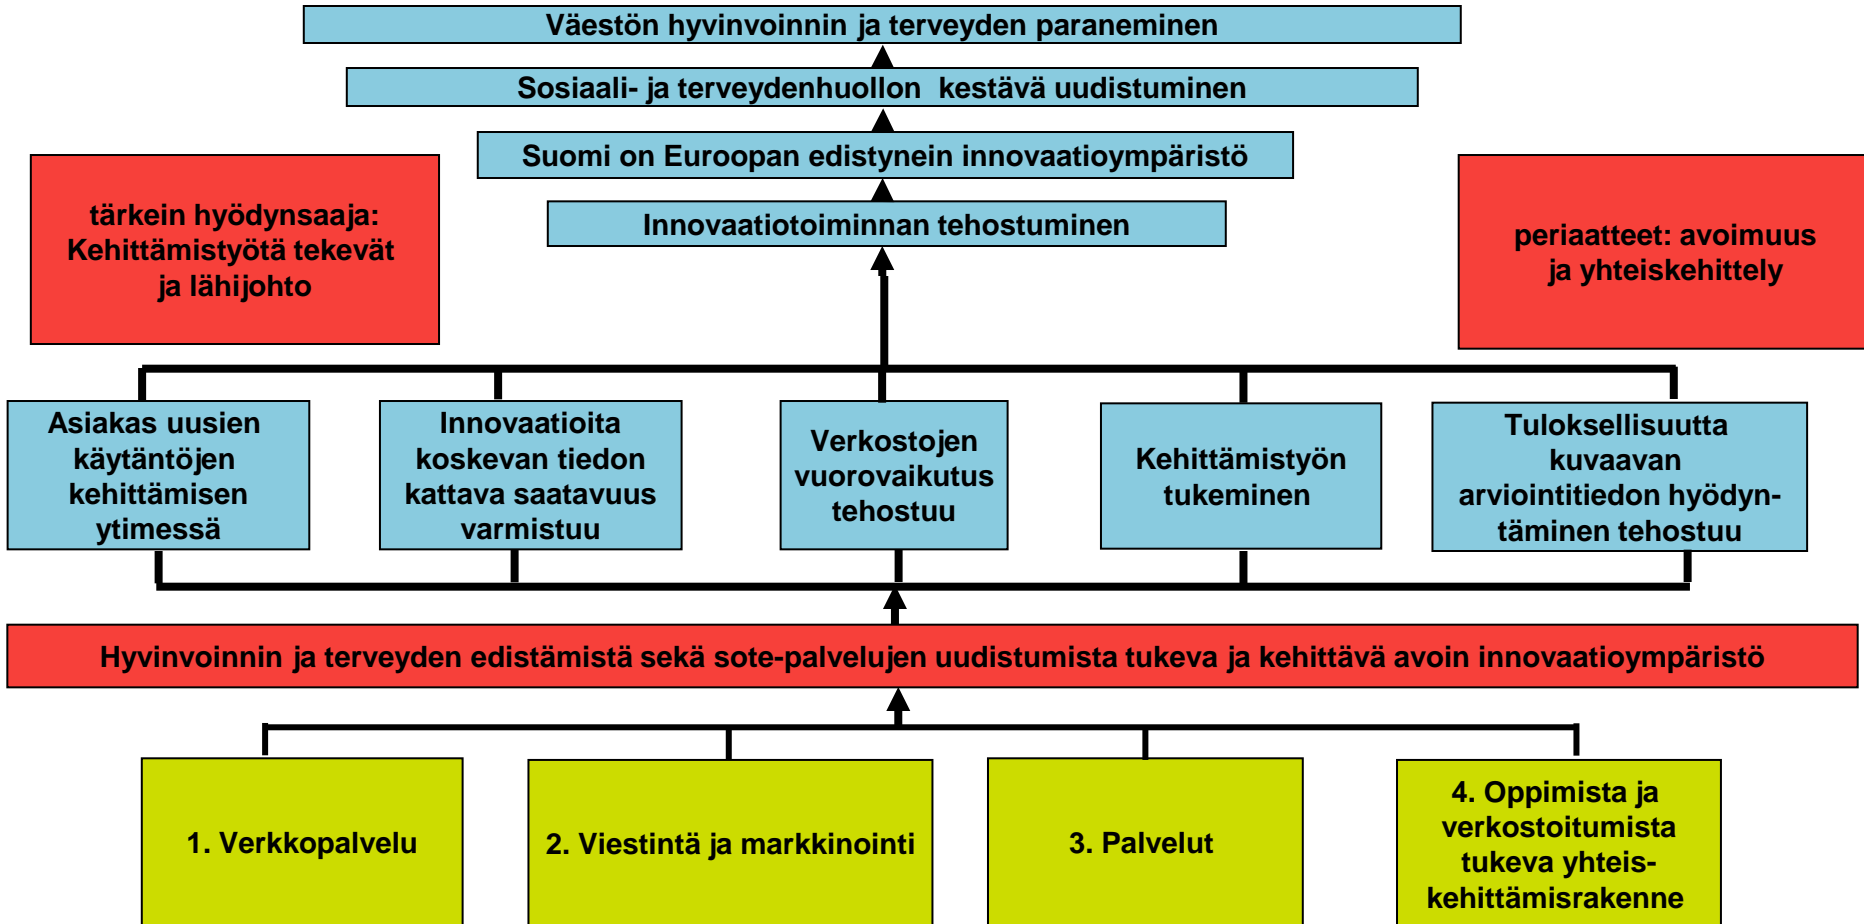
Väestön hyvinvoinnin ja terveyden paraneminen

Sosiaali- ja terveydenhuollon kestävä uudistuminen

Suomi on Euroopan edistynein innovaatioympäristö

Innovaatiotoiminnan tehostuminen

tärkein hyödynsaaja: Kehittämistyötä tekevät ja lähijohto

periaatteet: avoimuus ja yhteiskehittely

Asiakas uusien käytäntöjen kehittämisen ytimessä

Innovaatioita koskevan tiedon kattava saatavuus varmistuu

Verkostojen vuorovaikutus tehostuu

Kehittämistyön tukeminen

Tuloksellisuutta kuvaavan arviointitiedon hyödyntäminen tehostuu

Hyvinvoinnin ja terveyden edistämistä sekä sote-palvelujen uudistumista tukeva ja kehittävä avoin innovaatioympäristö

1. Verkkopalvelu

2. Viestintä ja markkinointi

3. Palvelut

4. Oppimista ja verkostoitumista tukeva yhteiskehittämisrakenne